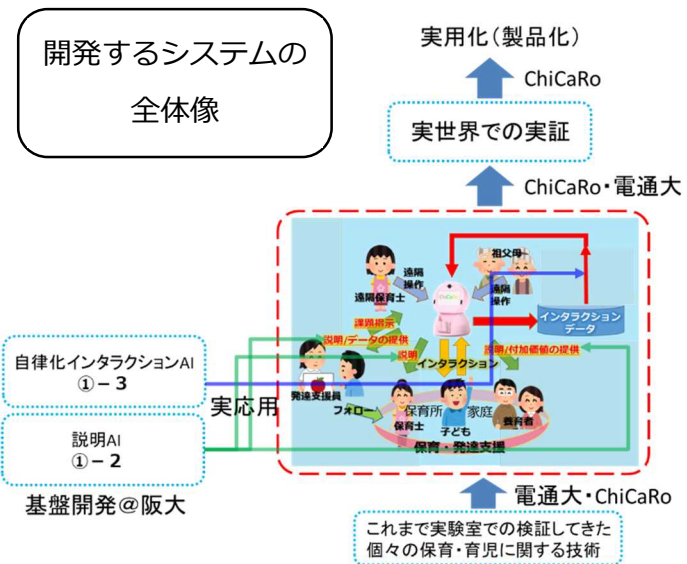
開発するシステムの全体像

実用化（製品化）

ChiCaRo

実世界での実証

ChiCaRo・電通大

祖父母

遠隔操作

遠隔保育士

遠隔操作

遠隔操作

課題提示

インタラクションデータ

説明/データの提供

説明

インタラクション

説明/付加価値の提供

自律化インタラクションAI
①－3

発達支援員

フォロー

実応用

保育所

家庭

保育士

子ども

養育者

保育・発達支援

説明AI
①－2

基盤開発＠阪大

電通大・ChiCaRo

これまで実験室での検証してきた個々の保育・育児に関する技術